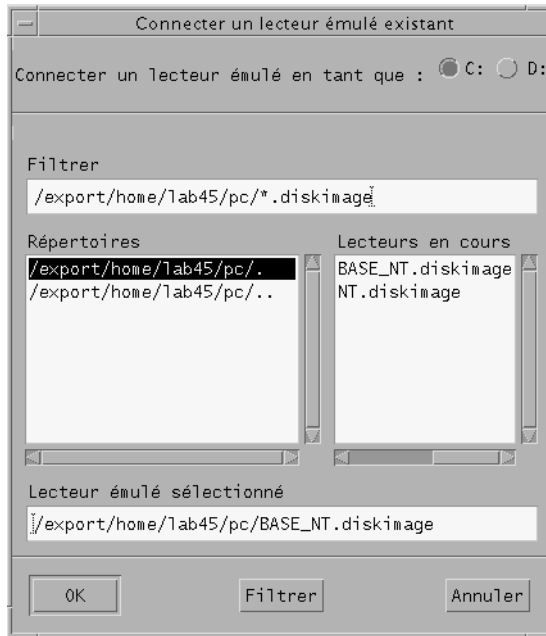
Connecter un lecteur émulé existant

Connecter un lecteur émulé en tant que : C: D:

Filtrer

/export/home/lab45/pc/*.diskimage

Répertoires

/export/home/lab45/pc/.
/export/home/lab45/pc/..

Lecteurs en cours

BASE_NT.diskimage
NT.diskimage

Lecteur émulé sélectionné

/export/home/lab45/pc/BASE_NT.diskimage

OK

Filtrer

Annuler